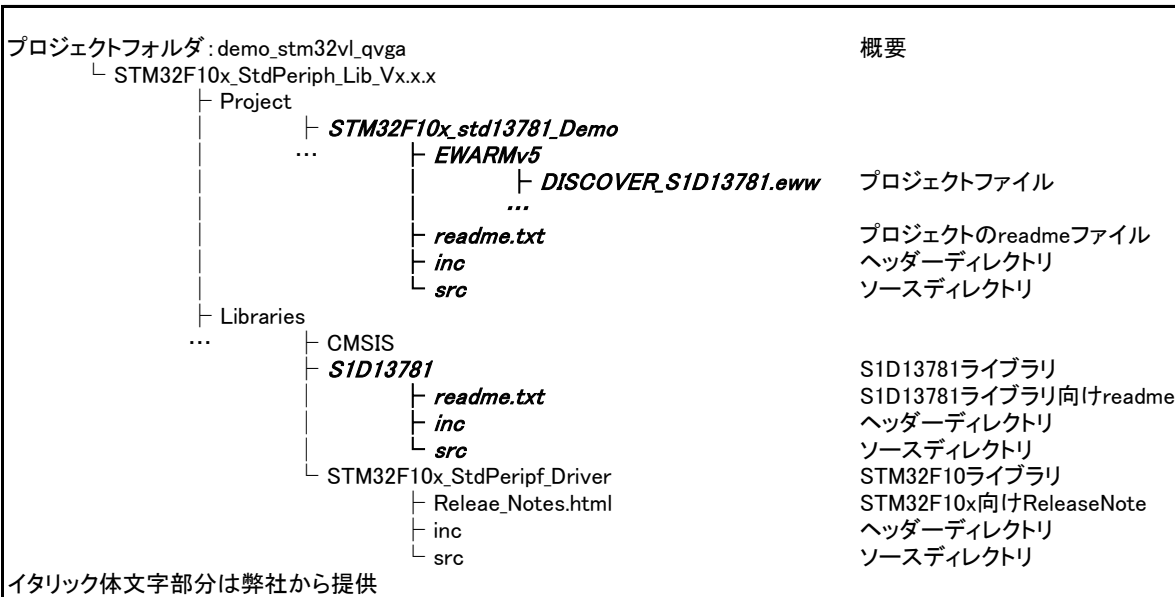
プロジェクトフォルダ : demo_stm32vl_qvga 概要

└ STM32F10x_StdPeriph_Lib_Vx.x.x

├ Project

├ STM32F10x_std13781_Demo

… ├ EWARMv5

├ DISCOVER_S1D13781.eww プロジェクトファイル

…

├ readme.txt プロジェクトのreadmeファイル

├ inc ヘッダーディレクトリ

└ src ソースディレクトリ

├ Libraries

… ├ CMSIS

├ S1D13781 S1D13781ライブラリ

├ readme.txt S1D13781ライブラリ向けreadme

├ inc ヘッダーディレクトリ

└ src ソースディレクトリ

└ STM32F10x_StdPeripf_Driver STM32F10ライブラリ

├ Releae_Notes.html STM32F10x向けReleaseNote

├ inc ヘッダーディレクトリ

└ src ソースディレクトリ

イタリック体文字部分は弊社から提供